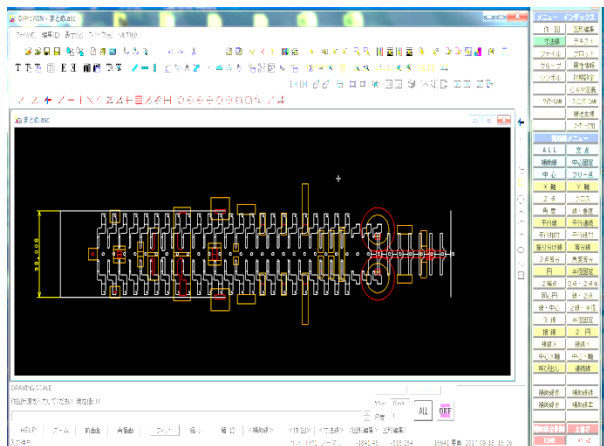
DIPS/WIN - まとめ.asc

ファイル(F) 編集(E) 表示(V) ツール(T) HELP(H)

まとめ.asc

メニュー インデックス

| 作 図 | 図形編集 |
|---|---|
| 寸法線 | テキスト |
| ファイル | プロット |
| グループ | 属性変更 |
| シンボル | 計算設定 |
| | C A M 設定 |
| 2Dペン CAM | ユニコン CAM |
| | 帳票連携 |
| | 3Dモデル |

補助線メニュー

| A L L | 交 点 |
|---|---|
| 補助線 | 中心固定 |
| 中 心 | フリー点 |
| X 軸 | Y 軸 |
| 2 点 | 二 点 |
| 角 度 | 線・角度 |
| 平行線 | 平行線 |
| 平行線 | 平行線 |
| 振り分け線 | 等分線 |
| 2本分 | 角度等分 |
| 円 | 半径固定 |
| 2接円 | 3点・2点 |
| 同心円 | 2点・半径 |
| 線・中心 | 2点・半径 |
| 3 接 | 半径固定 |
| 接 線 | 2 円 |
| 垂線上 | 接線上 |
| 中心・X軸 | 中心・Y軸 |
| 点を出す | 連続線 |
| 補助線消 | 補助線消 |
| 補助線消 | 補助線消 |

DRAWING SCALE

作図位置を指定してください 補助線(1)

Mx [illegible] Hexe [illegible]

角度 1

ALL OFF

HELP ズーム 前画面 再描画 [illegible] 補助 削 除 <補助線> <作 図> <寸法線> <図形編集> <図形編集>

入力待ち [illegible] -3941.45 -533.254 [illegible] 2017 09 18 15:26